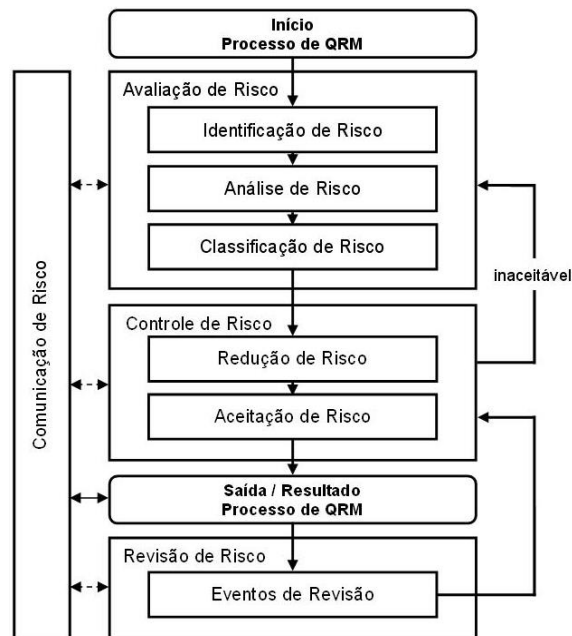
Início
Processo de QRM

Avaliação de Risco

Identificação de Risco

Análise de Risco

Classificação de Risco

Comunicação de Risco

inaceitável

Controle de Risco

Redução de Risco

Aceitação de Risco

Saída / Resultado
Processo de QRM

Revisão de Risco

Eventos de Revisão